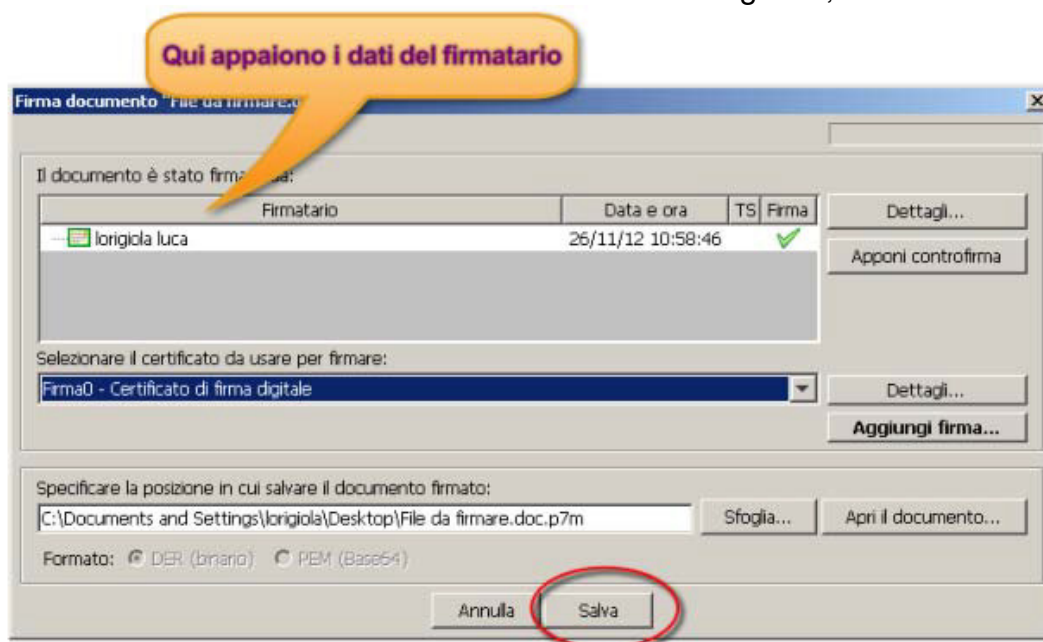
Qui appaiono i dati del firmatario

Firma documento "File da firmare.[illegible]

Il documento è stato firm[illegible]a:

| Firmatario | Data e ora | TS | Firma |
|---|---|---|---|
| lorigiola luca | 26/11/12 10:58:46 | | ✓ |

Dettagli...

Apponi controfirma

Selezionare il certificato da usare per firmare:

Firma0 - Certificato di firma digitale

Dettagli...

Aggiungi firma...

Specificare la posizione in cui salvare il documento firmato:

C:\Documents and Settings\lorigiola\Desktop\File da firmare.doc.p7m

Sfoglia...

Apri il documento...

Formato: DER (binario) PEM (Base64)

Annulla

Salva